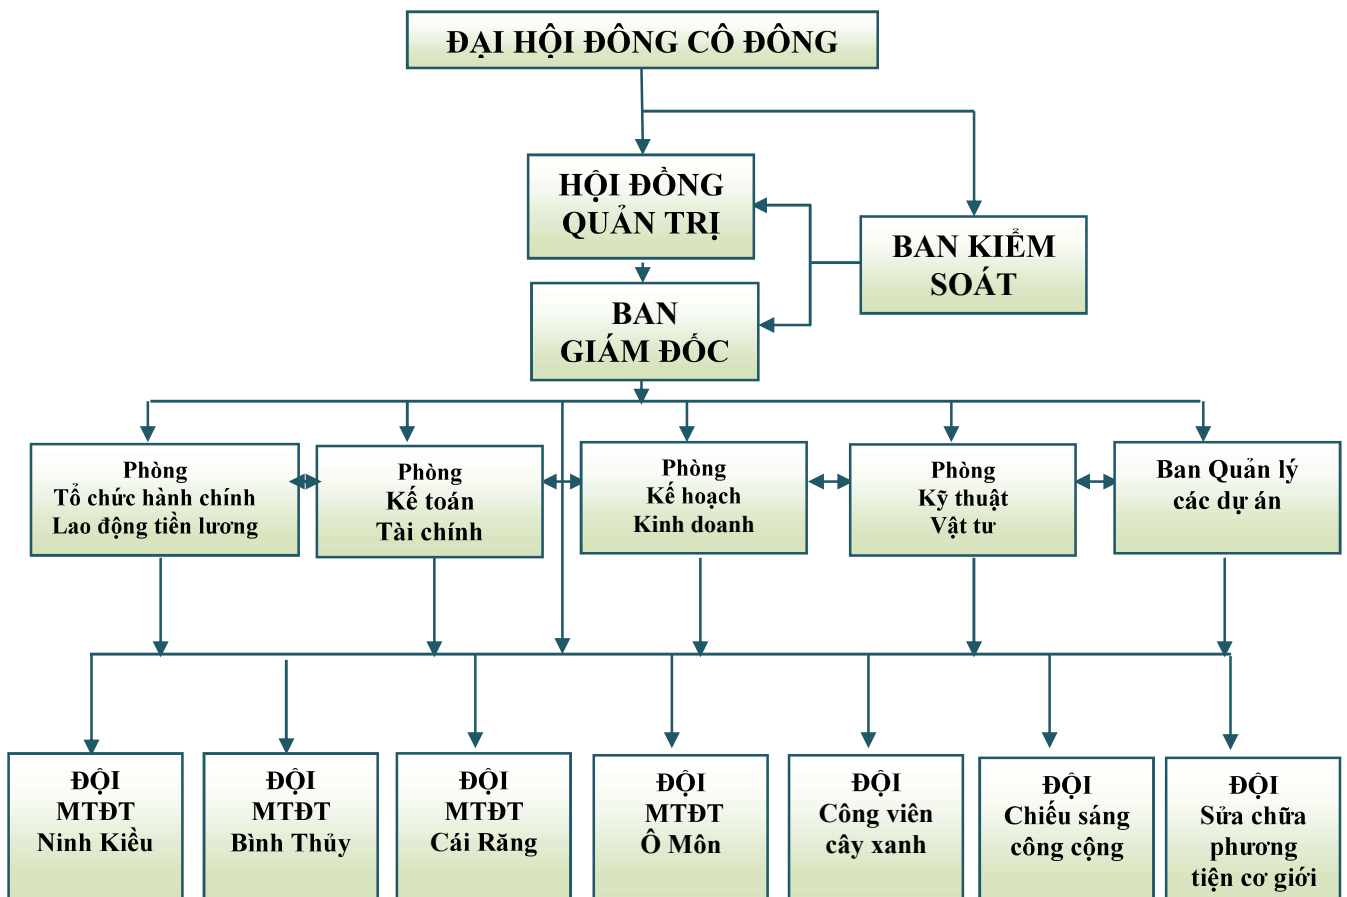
ĐẠI HỘI ĐÔNG CÔ ĐÔNG

HỘI ĐỒNG QUẢN TRỊ

BAN KIỂM SOÁT

BAN GIÁM ĐỐC

Phòng Tổ chức hành chính Lao động tiền lương

Phòng Kế toán Tài chính

Phòng Kế hoạch Kinh doanh

Phòng Kỹ thuật Vật tư

Ban Quản lý các dự án

ĐỘI MTĐT Ninh Kiều

ĐỘI MTĐT Bình Thủy

ĐỘI MTĐT Cái Răng

ĐỘI MTĐT Ô Môn

ĐỘI Công viên cây xanh

ĐỘI Chiếu sáng công cộng

ĐỘI Sửa chữa phương tiện cơ giới